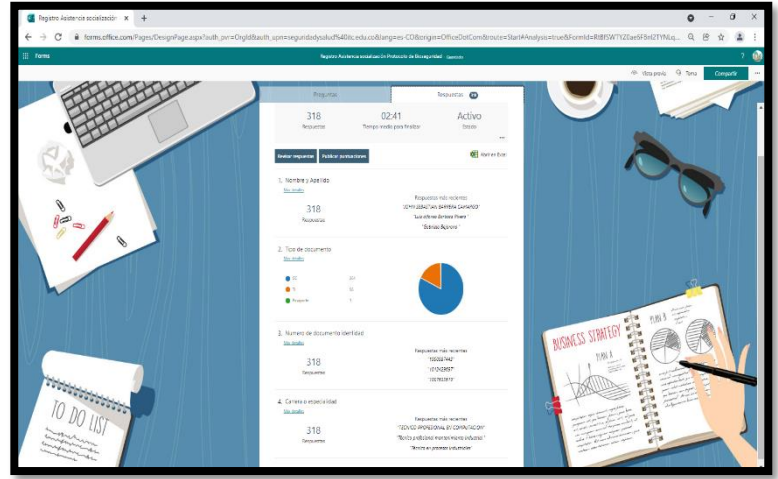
Registro Asistencia socializació ×

forms.office.com/Pages/DesignPage.aspx?auth_pvr=OrgId&auth_upn=seguridadysalud%40... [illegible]

Forms

Registro Asistencia socialización Protocolo de Bioseguridad

Vista previa Tema Compartir

Preguntas Respuestas

318
Respuestas

02:41
Tiempo medio para finalizar

Activo
Estado

Revisar respuestas Publicar puntuaciones Abrir en Excel

1. Nombre y Apellido
Más detalles

318
Respuestas

Respuestas más recientes
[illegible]
"Luis alfonso Ordoñez Rivera"
"Estiben Bejarano"

2. Tipo de documento
Más detalles

CC 301
TI 16
Pasaporte 1

3. Numero de documento identidad
Más detalles

318
Respuestas

Respuestas más recientes
"1050007442"
"1010163957"
"1007632819"

4. Carrera o especialidad
Más detalles

318
Respuestas

Respuestas más recientes
"TECNICO PROFESIONAL EN CONTABILIDAD"
"Tecnico profesional mantenimiento industrial"
"Tecnico en procesos industriales"

BUSINESS STRATEGY
PLAN B
PLAN A

TO DO LIST